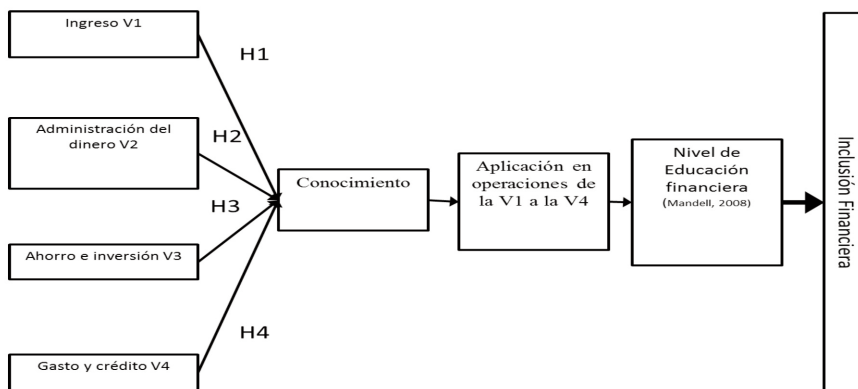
Ingreso V1

H1

Administración del dinero V2

H2

H3

Ahorro e inversión V3

H4

Gasto y crédito V4

Conocimiento

Aplicación en operaciones de la V1 a la V4

Nivel de Educación financiera
(Mandell, 2008)

Inclusión Financiera